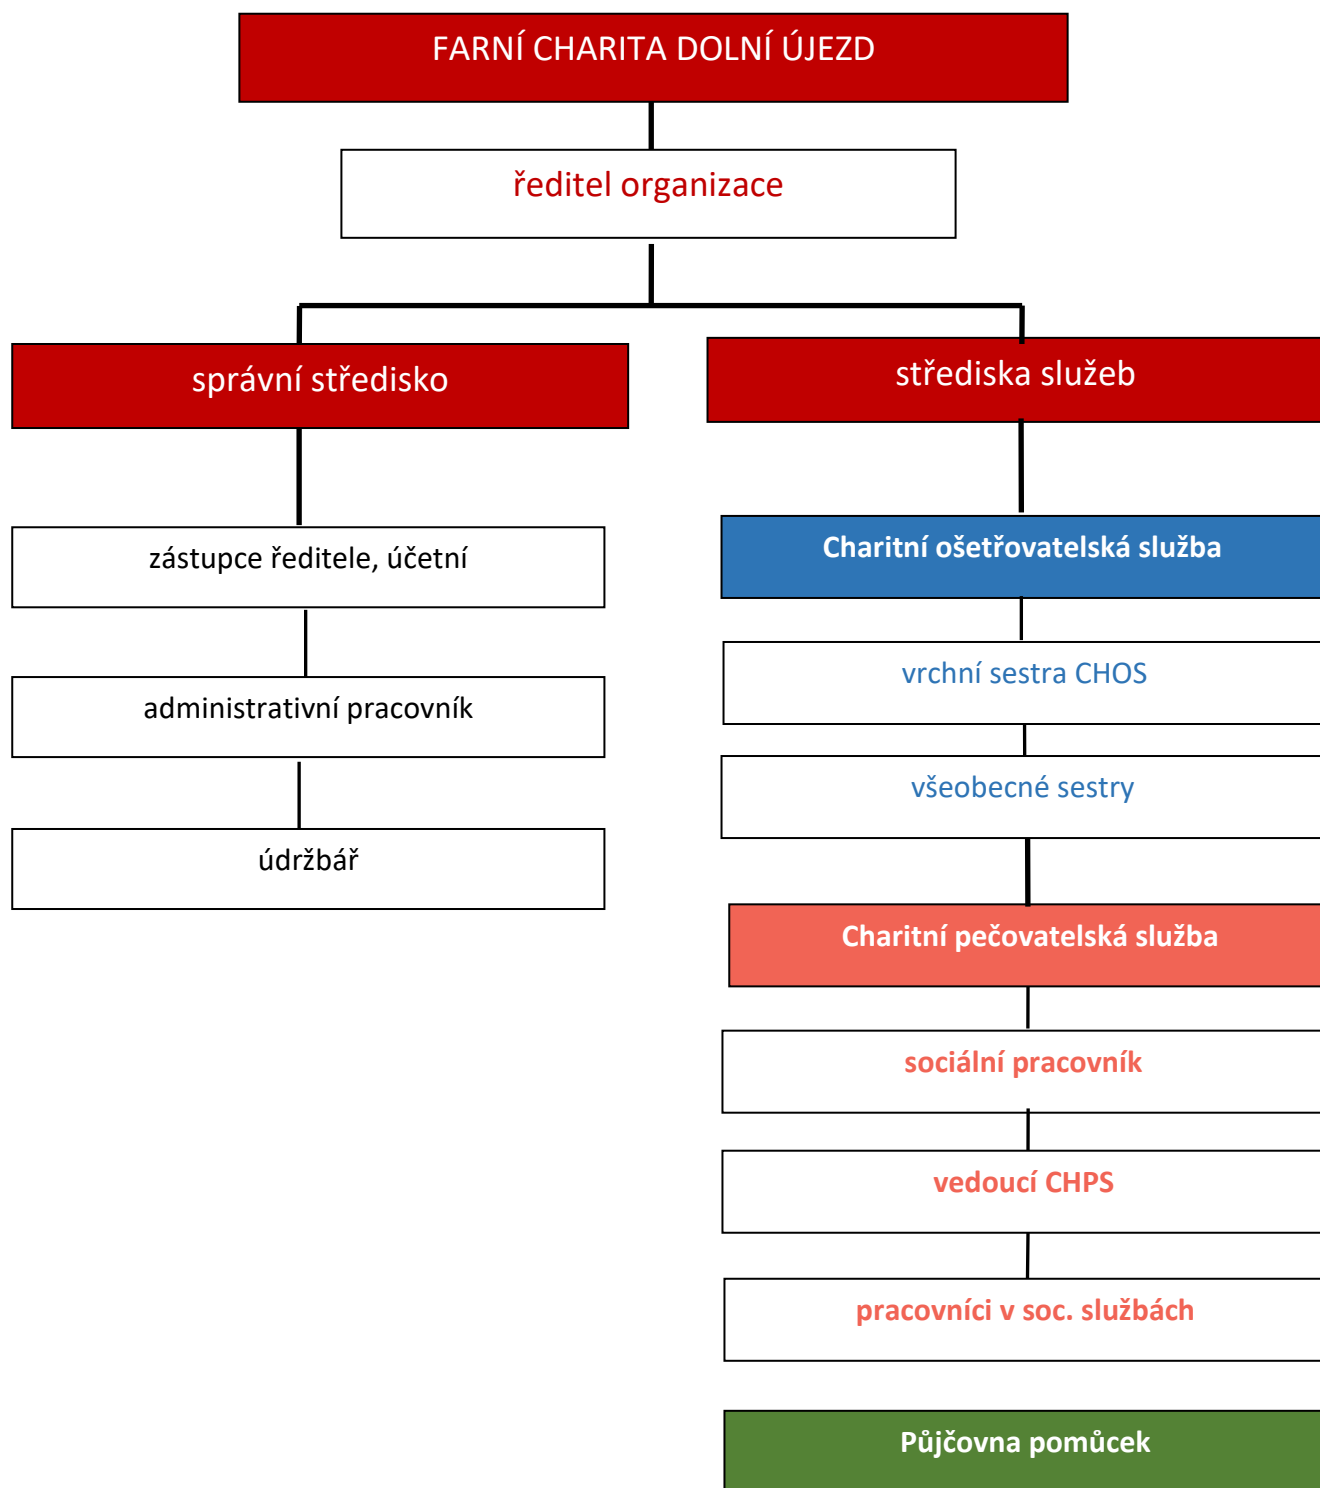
FARNÍ CHARITA DOLNÍ ÚJEZD

ředitel organizace

správní středisko

střediska služeb

zástupce ředitele, účetní

administrativní pracovník

údržbář

Charitní ošetřovatelská služba

vrchní sestra CHOS

všeobecné sestry

Charitní pečovatelská služba

sociální pracovník

vedoucí CHPS

pracovníci v soc. službách

Půjčovna pomůcek